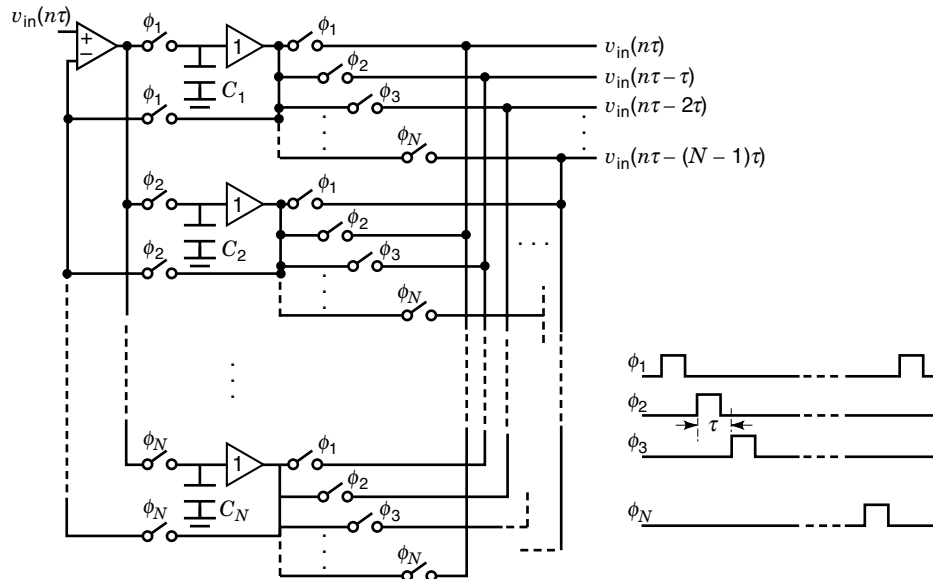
$v_{in}(n\tau)$
+
−
$\phi_1$
1
$\phi_1$
$v_{in}(n\tau)$
$\phi_2$
$v_{in}(n\tau-\tau)$
$\phi_1$
$C_1$
$\phi_3$
$v_{in}(n\tau-2\tau)$
$\phi_N$
$v_{in}(n\tau-(N-1)\tau)$
$\phi_2$
1
$\phi_1$
$\phi_2$
$\phi_2$
$C_2$
$\phi_3$
$\phi_N$
$\phi_1$
$\phi_2$
$\tau$
$\phi_3$
$\phi_N$
$\phi_N$
1
$\phi_1$
$\phi_2$
$\phi_N$
$C_N$
$\phi_3$
$\phi_N$